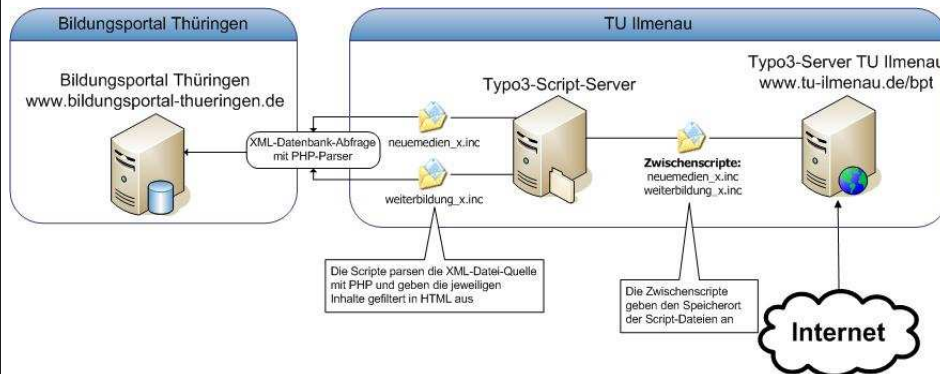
Bildungsportal Thüringen

Bildungsportal Thüringen
www.bildungsportal-thueringen.de

XML-Datenbank-Abfrage mit PHP-Parser

TU Ilmenau

neuemedien_x.inc

weiterbildung_x.inc

Typo3-Script-Server

Zwischenscripte:
neuemedien_x.inc
weiterbildung_x.inc

Typo3-Server TU Ilmenau
www.tu-ilmenau.de/bpt

Die Scripte parsen die XML-Datei-Quelle mit PHP und geben die jeweiligen Inhalte gefiltert in HTML aus

Die Zwischenscripte geben den Speicherort der Script-Dateien an

Internet